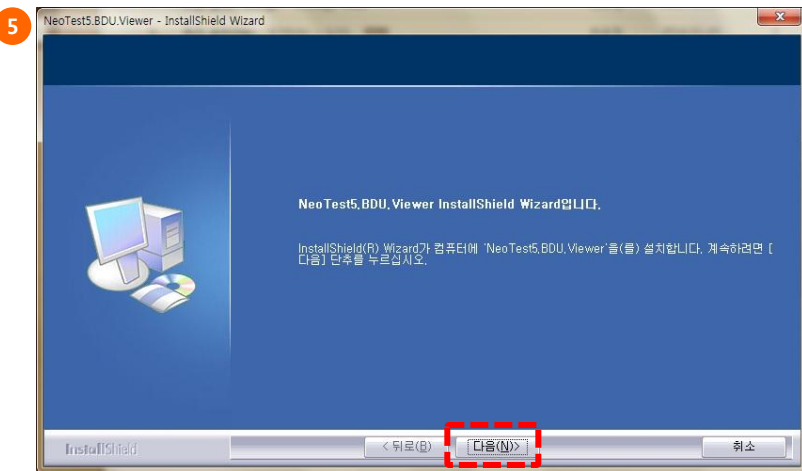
5

NeoTest5.BDU.Viewer - InstallShield Wizard

NeoTest5.BDU.Viewer InstallShield Wizard입니다.

InstallShield(R) Wizard가 컴퓨터에 'NeoTest5.BDU.Viewer'을(를) 설치합니다. 계속하려면 [다음] 단추를 누르십시오.

InstallShield

< 뒤로(B)

다음(N)>

취소